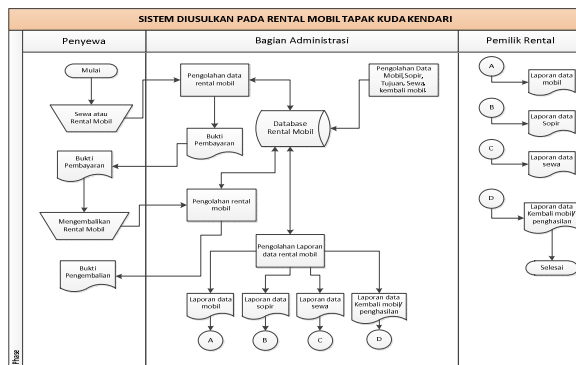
SISTEM DIUSULKAN PADA RENTAL MOBIL TAPAK KUDA KENDARI

Penyewa

Bagian Administrasi

Pemilik Rental

Mulai

Sewa atau Rental Mobil

Bukti Pembayaran

Mengembalikan Rental Mobil

Bukti Pengembalian

Pengolahan data rental mobil

Bukti Pembayaran

Pengolahan rental mobil

Database Rental Mobil

Pengolahan Data Mobil,Sopir, Tujuan, Sewa, kembali mobil

Pengolahan Laporan data rental mobil

Laporan data mobil

Laporan data sopir

Laporan data sewa

Laporan data Kembali mobil/ penghasilan

A

B

C

D

A

Laporan data mobil

B

Laporan data Sopir

C

Laporan data sewa

D

Laporan data Kembali mobil/ penghasilan

Selesai

Phase